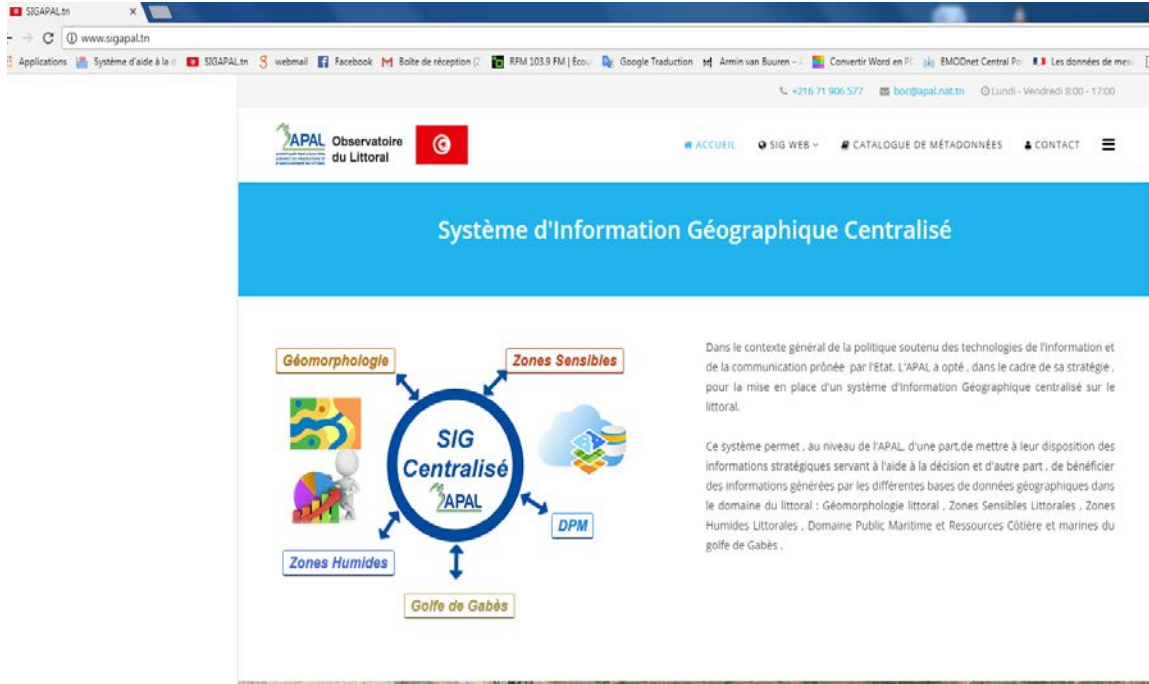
SIGAPAL.tn ×

www.sigapal.tn

Applications Système d'aide à la d SIGAPAL.tn webmail Facebook Boîte de réception (2 RFM 103.9 FM | Écou Google Traduction Armin van Buuren – Convertir Word en PD EMODnet Central Po Les données de mes

+216 71 906 577 boc@apal.nat.tn Lundi - Vendredi 8:00 - 17:00

APAL Observatoire du Littoral

ACCUEIL SIG WEB CATALOGUE DE MÉTADONNÉES CONTACT

Système d'Information Géographique Centralisé

Géomorphologie

Zones Sensibles

SIG Centralisé

APAL

DPM

Zones Humides

Golfe de Gabès

Dans le contexte général de la politique soutenu des technologies de l'information et de la communication prônée par l'Etat. L'APAL a opté , dans le cadre de sa stratégie , pour la mise en place d'un système d'Information Géographique centralisé sur le littoral.

Ce système permet , au niveau de l'APAL, d'une part,de mettre à leur disposition des informations stratégiques servant à l'aide à la décision et d'autre part , de bénéficier des informations générées par les différentes bases de données géographiques dans le domaine du littoral : Géomorphologie littoral , Zones Sensibles Littorales , Zones Humides Littorales , Domaine Public Maritime et Ressources Côtière et marines du golfe de Gabès .